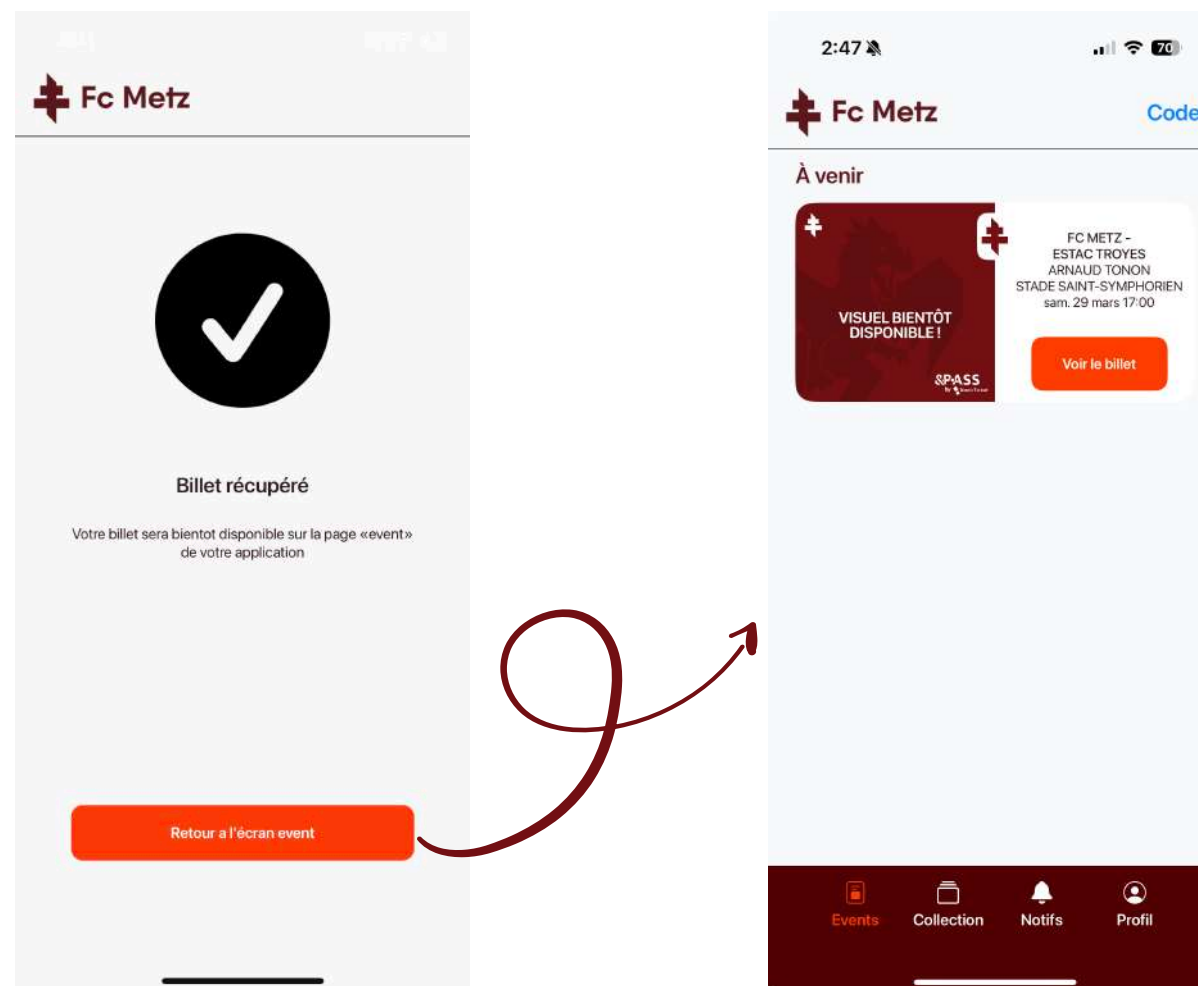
Fc Metz

Billet récupéré

Votre billet sera bientot disponible sur la page «event» de votre application

Retour a l'écran event

2:47

70

Fc Metz

Code

À venir

VISUEL BIENTÔT DISPONIBLE !

&PASS

FC METZ - ESTAC TROYES
ARNAUD TONON
STADE SAINT-SYMPHORIEN
sam. 29 mars 17:00

Voir le billet

Events Collection Notifs Profil